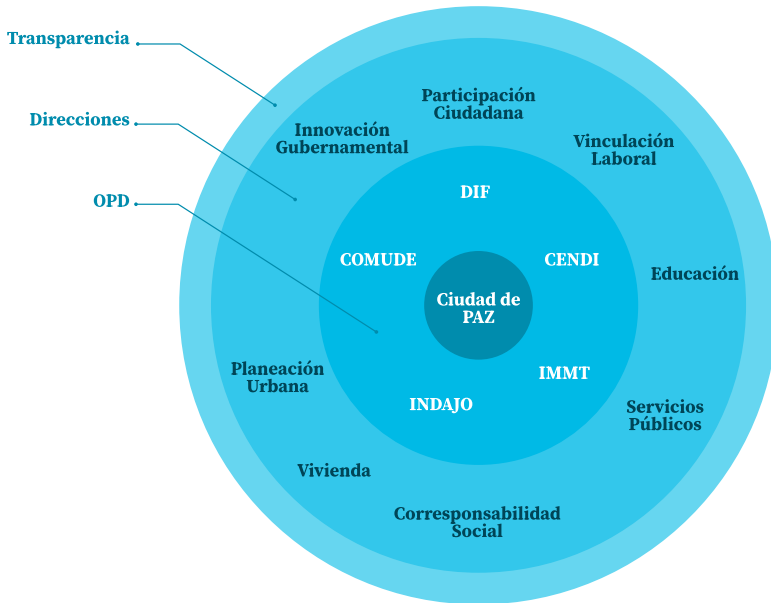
Transparencia

Direcciones

OPD

Participación Ciudadana

Innovación Gubernamental

Vinculación Laboral

DIF

COMUDE

CENDI

Educación

Ciudad de PAZ

Planeación Urbana

IMMT

INDAJO

Servicios Públicos

Vivienda

Corresponsabilidad Social